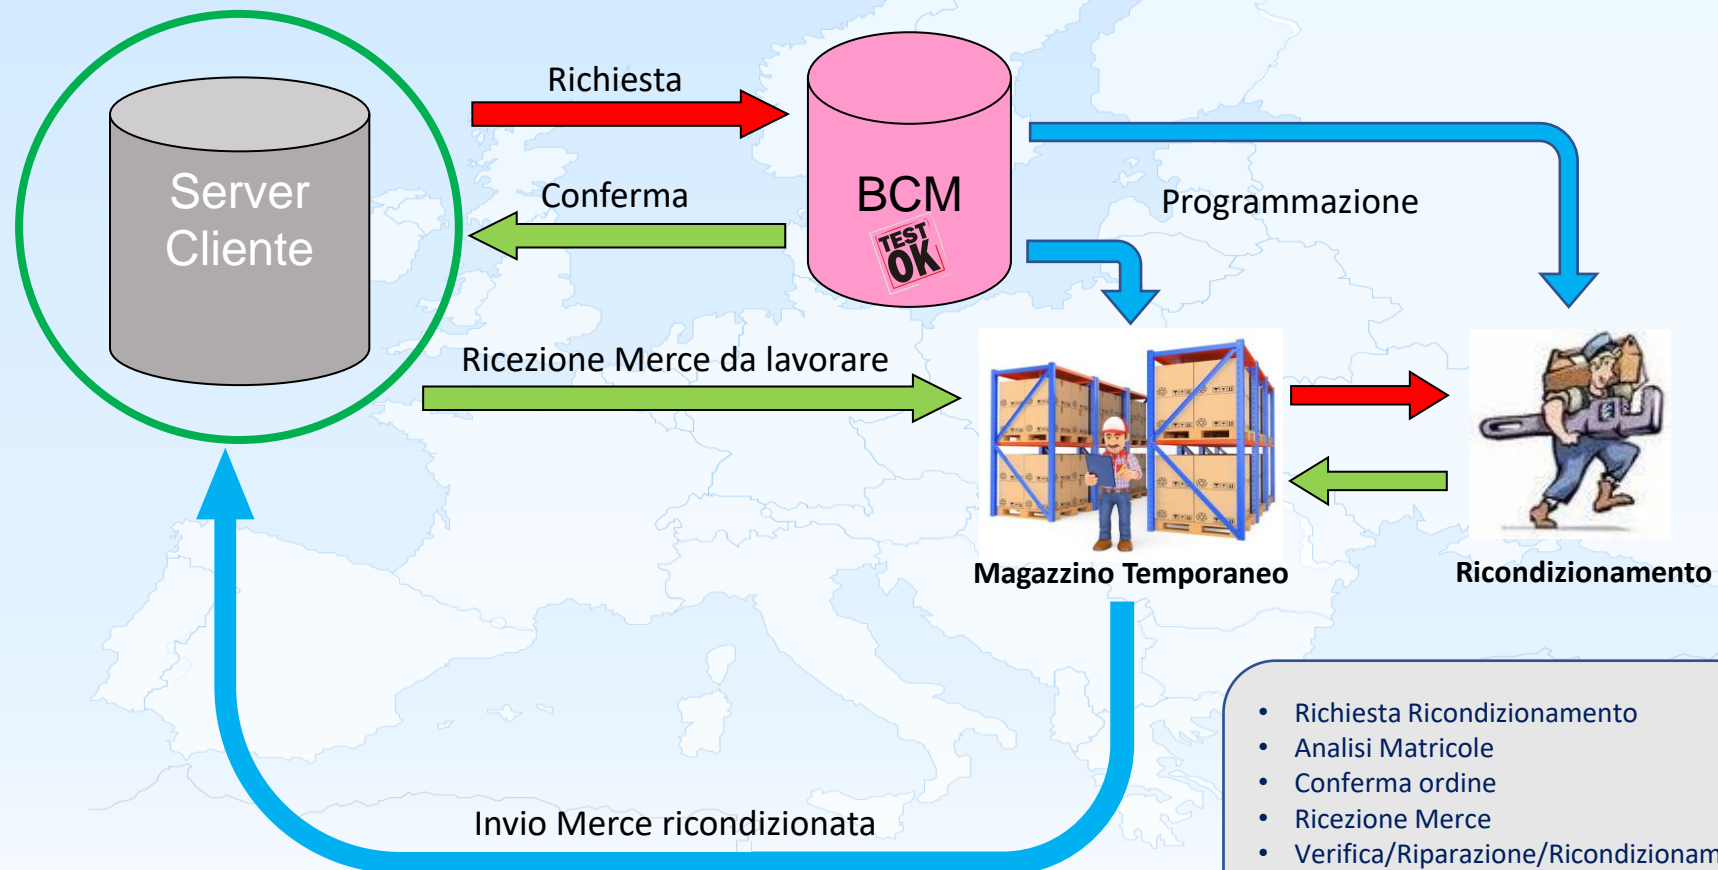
Richiesta

Server Cliente

Conferma

BCM

TEST OK

Programmazione

Ricezione Merce da lavorare

Magazzino Temporaneo

Ricondizionamento

Invio Merce ricondizionata

- Richiesta Ricondizionamento
- Analisi Matricole
- Conferma ordine
- Ricezione Merce
- Verifica/Riparazione/Ricondizionam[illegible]